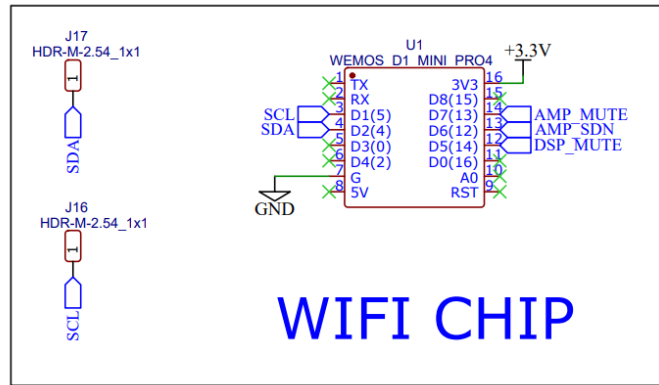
J17
HDR-M-2.54_1x1
1
SDA

J16
HDR-M-2.54_1x1
1
SCL

U1
WEMOS_D1_MINI_PRO4
+3.3V
1 TX
2 RX
3 D1(5)
4 D2(4)
5 D3(0)
6 D4(2)
7 G
8 5V
3V3 16
D8(15) 15
D7(13) 14
D6(12) 13
D5(14) 12
D0(16) 11
A0 10
RST 9
SCL
SDA
AMP_MUTE
AMP_SDN
DSP_MUTE
GND

WIFI CHIP